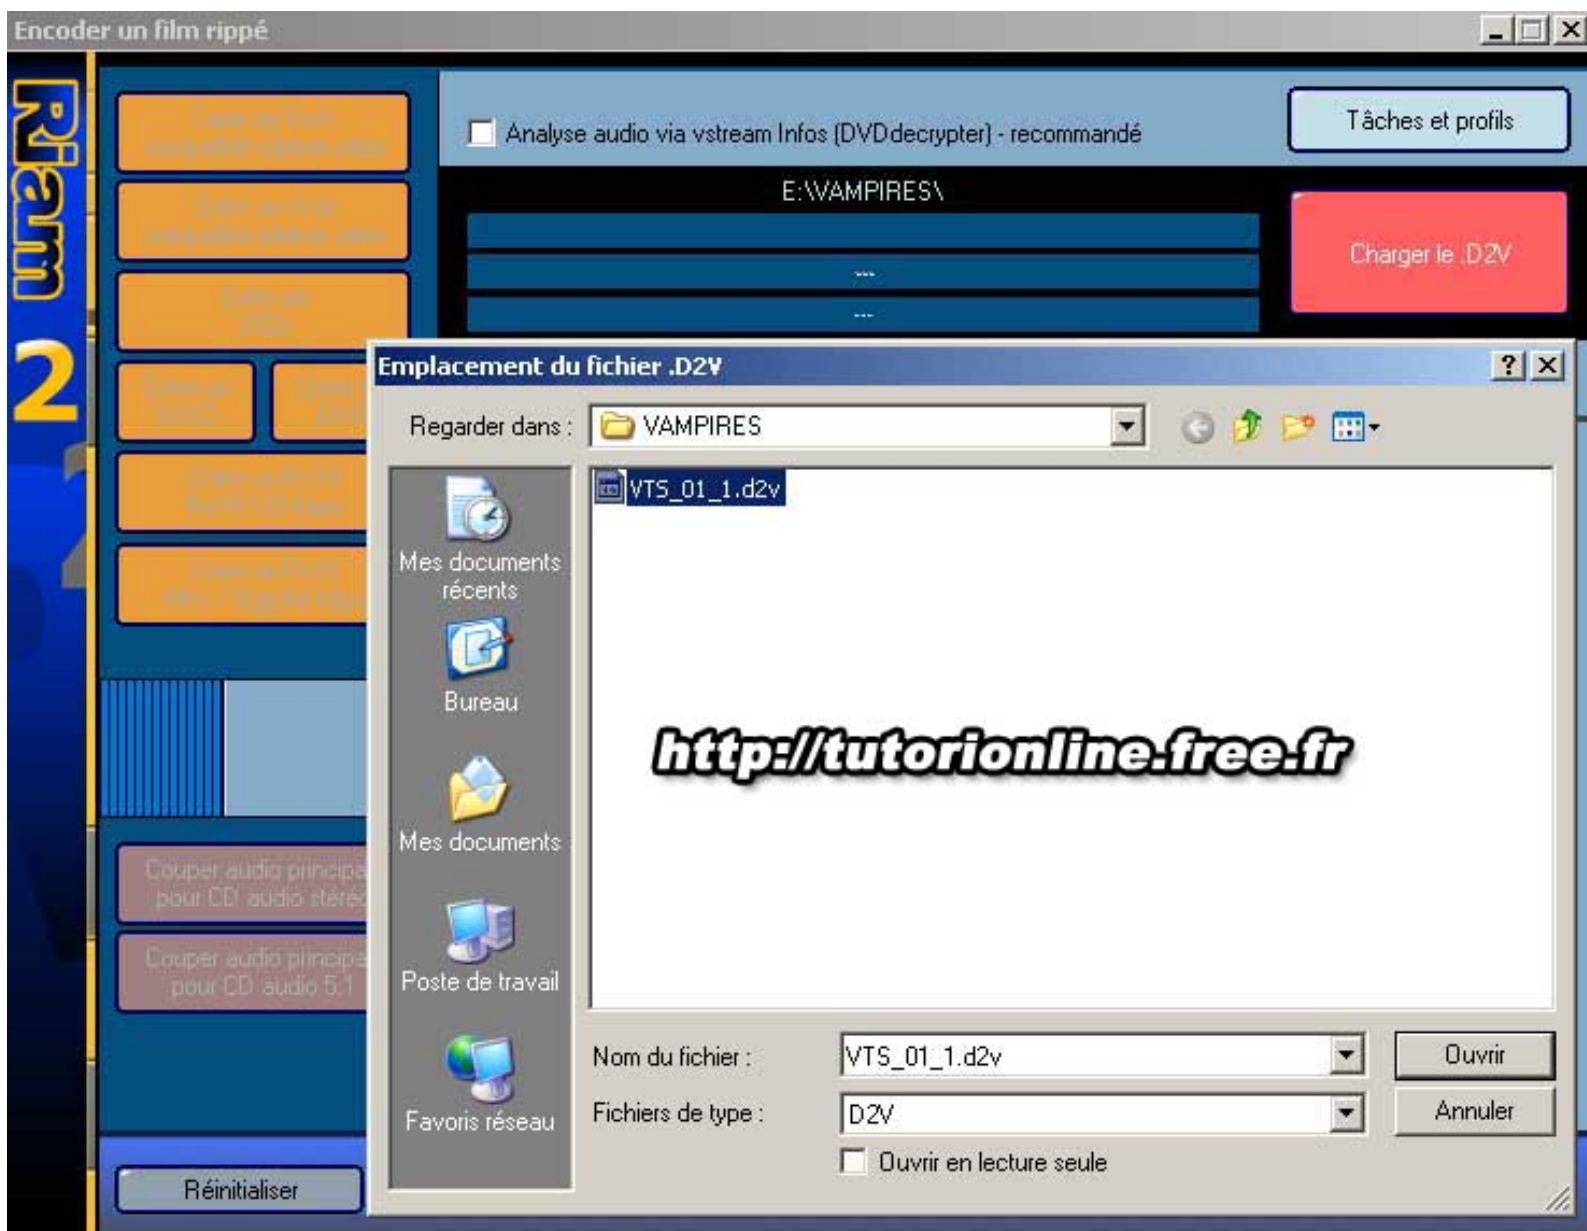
Encoder un film rippé

RipIt 2

Analyse audio via vstream Infos (DVDdecrypter) - recommandé

Tâches et profils

E:\VAMPIRES\

---

---

Charger le .D2V

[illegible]

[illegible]

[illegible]

Couper audio principa pour CD audio stéréo

Couper audio principa pour CD audio 5.1

Réinitialiser

Emplacement du fichier .D2V

?

Regarder dans : VAMPIRES

Mes documents récents

Bureau

Mes documents

Poste de travail

Favoris réseau

VTS_01_1.d2v

http://tutorionline.free.fr

Nom du fichier : VTS_01_1.d2v

Fichiers de type : D2V

Ouvrir en lecture seule

Ouvrir

Annuler